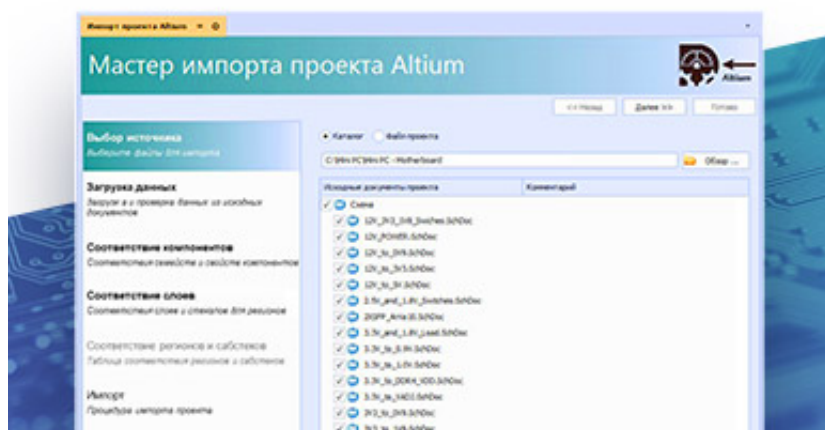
Импорт проекта Altium

Мастер импорта проекта Altium

Altium

<< Назад | Далее >> | Готово

Выбор источника
Выберите файлы для импорта

Загрузка данных
Загрузка и проверка данных из исходных документов

Соответствие компонентов
Соответствия семейств и свойств компонентов

Соответствие слоев
Соответствия слоев и стеков для регионов

Соответствие регионов и сабстеков
Таблица соответствия регионов и сабстеков

Импорт
Процедура импорта проекта

Каталог
Файл проекта

C:\Mini PC\Mini PC - Motherboard

Обзор ...

| Исходные документы проекта | Комментарий |
|---|---|
| Схема | |
| 12V_3V3_5VB_Switches.SchDoc | |
| 12V_POWER.SchDoc | |
| 12V_to_3V9.SchDoc | |
| 12V_to_5V5.SchDoc | |
| 12V_to_5V.SchDoc | |
| 2.5V_and_1.8V_Switches.SchDoc | |
| 20SFF_Area.SchDoc | |
| 3.3V_and_1.8V_Load.SchDoc | |
| 3.3V_to_0.9V.SchDoc | |
| 3.3V_to_1.0V.SchDoc | |
| 3.3V_to_DDR4_VDD.SchDoc | |
| 3.3V_to_VADJ.SchDoc | |
| 3V3_to_3V9.SchDoc | |
| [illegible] | |